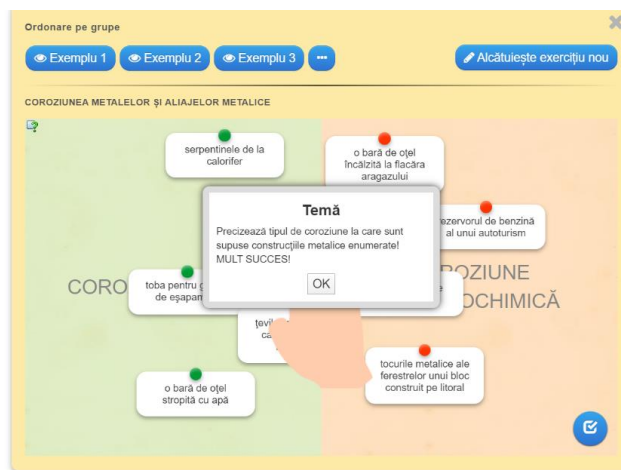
Ordonare pe grupe

Exemplu 1 Exemplu 2 Exemplu 3 ···

Alcătuiește exercițiu nou

COROZIUNEA METALELOR ȘI ALIAJELOR METALICE

serpentinele de la calorifer

o bară de oțel încălzită la flacăra aragazului

rezervorul de benzină al unui autoturism

CORO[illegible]

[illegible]ROZIUNE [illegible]OCHIMICĂ

toba pentru g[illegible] de eșapam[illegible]

țevi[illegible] ca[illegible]

tocurile metalice ale ferestrelor unui bloc construit pe litoral

o bară de oțel stropită cu apă

Temă

Precizează tipul de coroziune la care sunt supuse construcțiile metalice enumerate! MULT SUCCES!

OK